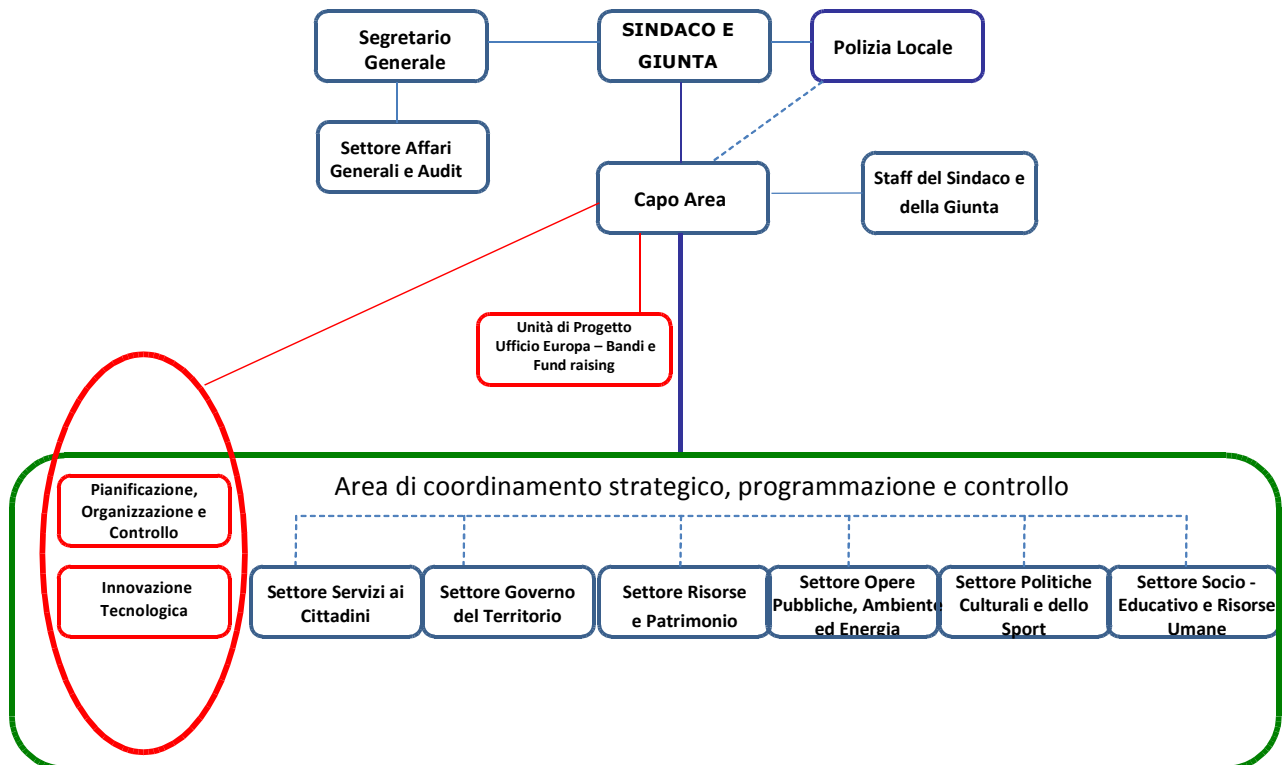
Segretario Generale

SINDACO E GIUNTA

Polizia Locale

Settore Affari Generali e Audit

Capo Area

Staff del Sindaco e della Giunta

Unità di Progetto Ufficio Europa – Bandi e Fund raising

Pianificazione, Organizzazione e Controllo

Innovazione Tecnologica

Area di coordinamento strategico, programmazione e controllo

Settore Servizi ai Cittadini

Settore Governo del Territorio

Settore Risorse e Patrimonio

Settore Opere Pubbliche, Ambiente ed Energia

Settore Politiche Culturali e dello Sport

Settore Socio - Educativo e Risorse Umane